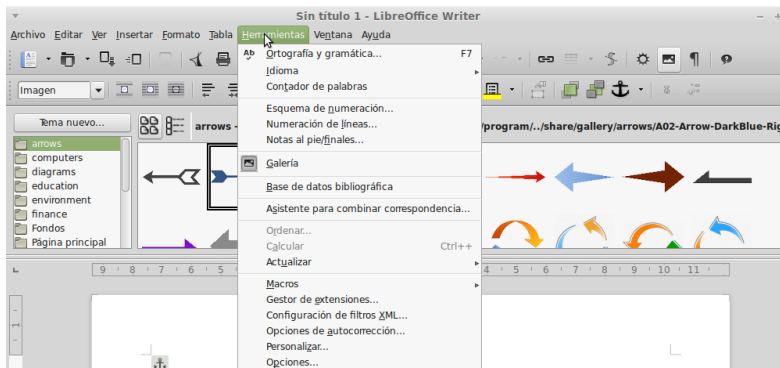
Sin título 1 - LibreOffice Writer

Archivo Editar Ver Insertar Formato Tabla Herramientas Ventana Ayuda

Imagen

Tema nuevo...

arrows
computers
diagrams
education
environment
finance
Fondos
Página principal

arrows - /program/../share/gallery/arrows/A02-Arrow-DarkBlue-Rig

Ortografía y gramática... F7
Idioma
Contador de palabras
Esquema de numeración...
Numeración de líneas...
Notas al pie/finales...
Galería
Base de datos bibliográfica
Asistente para combinar correspondencia...
Ordenar...
Calcular Ctrl++
Actualizar
Macros
Gestor de extensiones...
Configuración de filtros XML...
Opciones de autocorrección...
Personalizar...
Opciones...

9 8 7 6 5 4 3 2 1 1 2 3 4 5 6 7 8 9 10 11 12 13 14 15 16 17 18